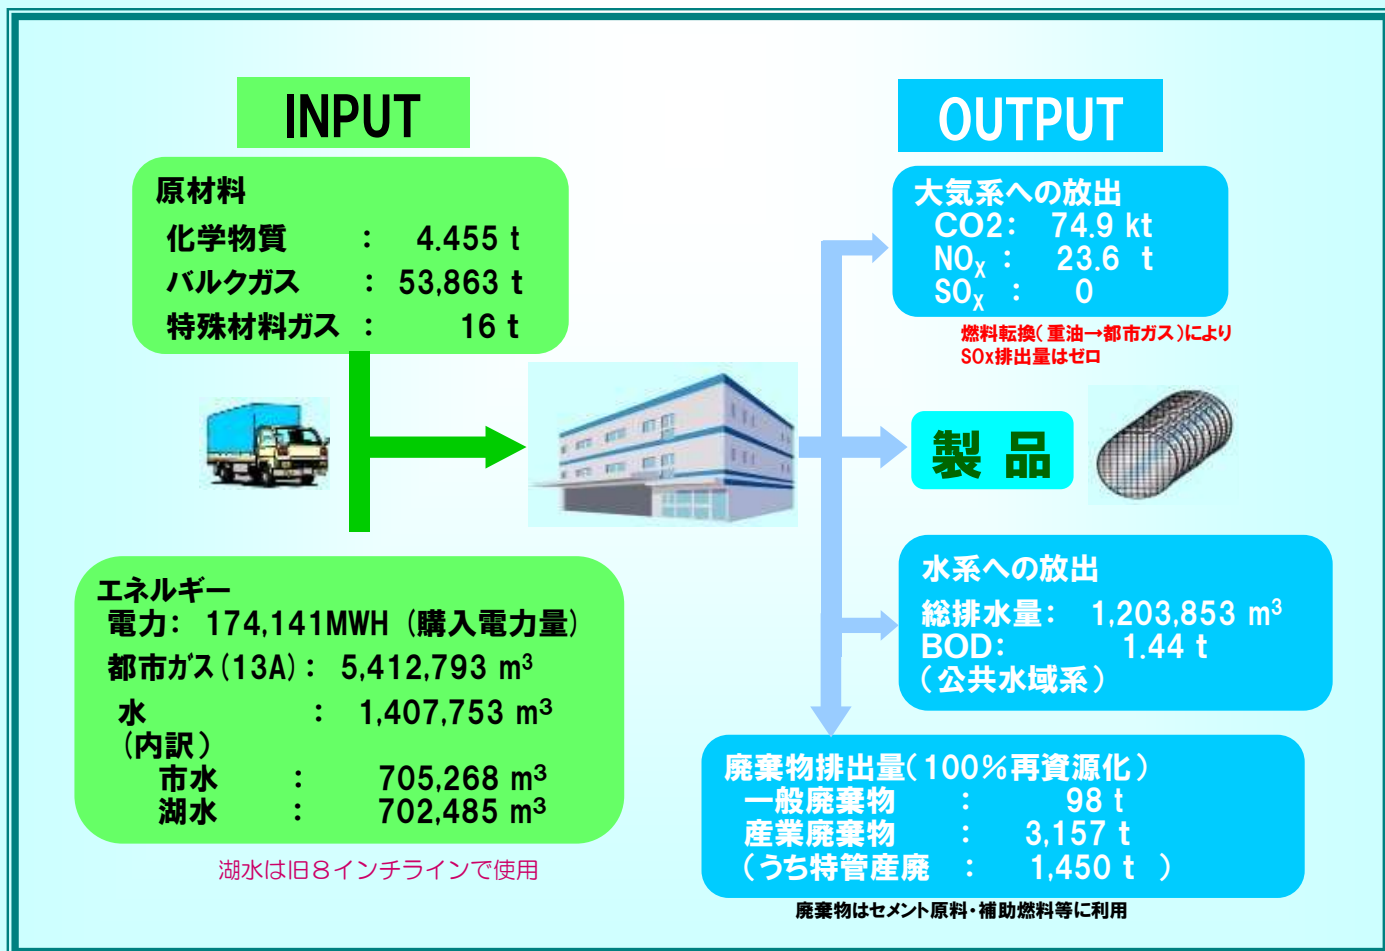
INPUT

原材料
化学物質 : 4.455 t
バルクガス : 53,863 t
特殊材料ガス : 16 t

エネルギー
電力: 174,141MWH（購入電力量）
都市ガス(13A): 5,412,793 m³
水 : 1,407,753 m³
（内訳）
市水 : 705,268 m³
湖水 : 702,485 m³

湖水は旧8インチラインで使用

OUTPUT

大気系への放出
CO2: 74.9 kt
$NO_X$ : 23.6 t
$SO_X$ : 0

燃料転換（重油→都市ガス）により SOx排出量はゼロ

製品

水系への放出
総排水量: 1,203,853 m³
BOD: 1.44 t
（公共水域系）

廃棄物排出量（100%再資源化）
一般廃棄物 : 98 t
産業廃棄物 : 3,157 t
（うち特管産廃 : 1,450 t ）

廃棄物はセメント原料・補助燃料等に利用